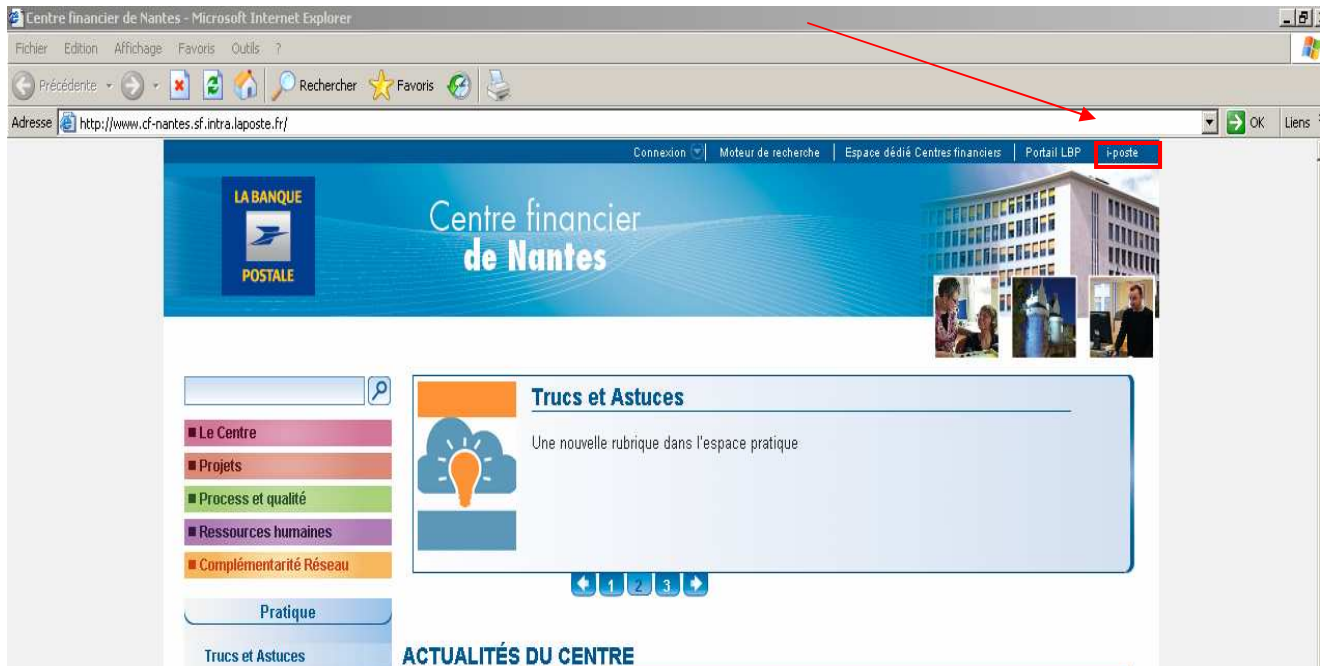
Centre financier de Nantes - Microsoft Internet Explorer

Fichier Edition Affichage Favoris Outils ?

Précédente Rechercher Favoris

Adresse http://www.cf-nantes.sf.intra.laposte.fr/ OK Liens

Connexion | Moteur de recherche | Espace dédié Centres financiers | Portail LBP | i-poste

LA BANQUE POSTALE

Centre financier de Nantes

Le Centre
Projets
Process et qualité
Ressources humaines
Complémentarité Réseau

Trucs et Astuces

Une nouvelle rubrique dans l'espace pratique

1 2 3

Pratique

Trucs et Astuces

ACTUALITÉS DU CENTRE